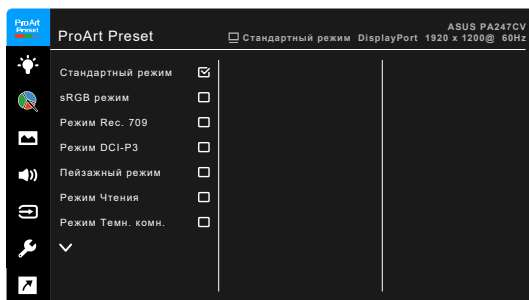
ProArt Preset

ProArt Preset

Стандартный режим DisplayPort 1920 x 1200@ 60Hz

ASUS PA247CV

Стандартный режим

sRGB режим

Режим Rec. 709

Режим DCI-P3

Пейзажный режим

Режим Чтения

Режим Темн. комн.